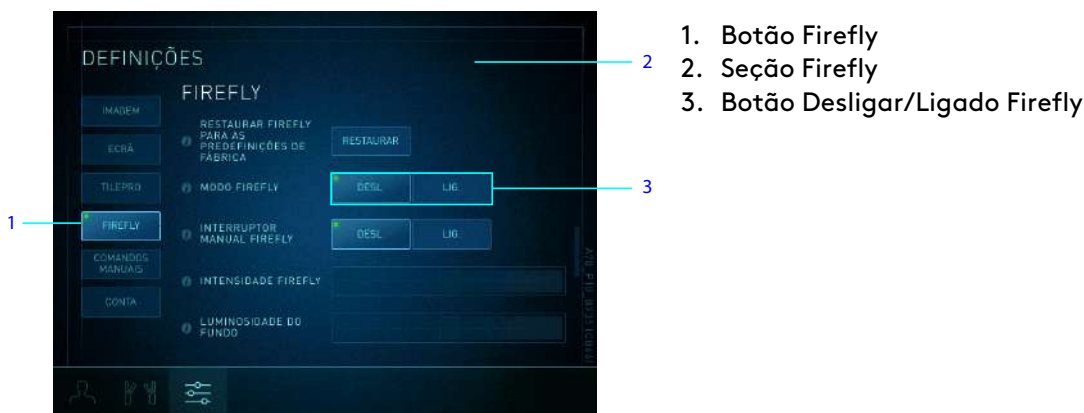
DEFINIÇÕES

FIREFLY

IMAGEM

ECRÃ

TILEPRO

FIREFLY

COMANDOS MANUAIS

CONTA

RESTAURAR FIREFLY PARA AS PREDEFINIÇÕES DE FÁBRICA

RESTAURAR

MODO FIREFLY

DESL

LIG

INTERRUPTOR MANUAL FIREFLY

DESL

LIG

INTENSIDADE FIREFLY

LUMINOSIDADE DO FUNDO

1

2

3

1. Botão Firefly
2. Seção Firefly
3. Botão Desligar/Ligado Firefly